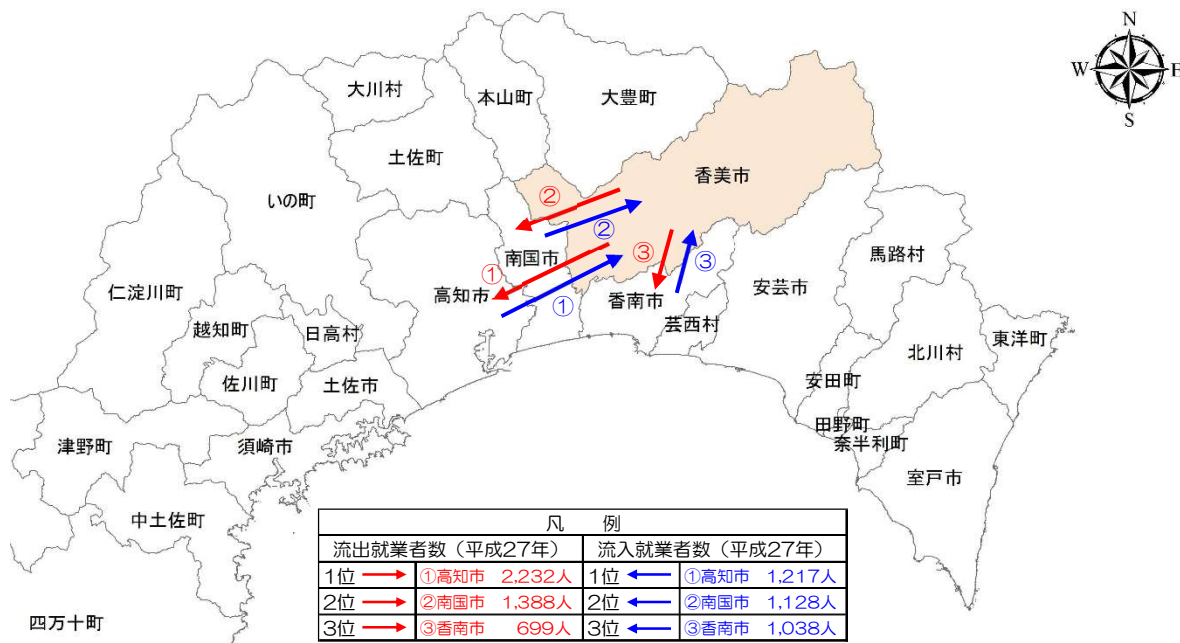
N
W
E
S

大川村
本山町
大豊町
土佐町
香美市
いの町
②
②
南国市
③
③
①
高知市
香南市
①
仁淀川町
安芸市
馬路村
越知町
日高村
芸西村
北川村
東洋町
佐川町
土佐市
安田町
田野町
奈半利町
津野町
須崎市
室戸市
中土佐町
四万十町

| 凡　例 | | | |
|---|---|---|---|
| 流出就業者数（平成27年） | | 流入就業者数（平成27年） | |
| 1位 → | ①高知市　2,232人 | 1位 ← | ①高知市　1,217人 |
| 2位 → | ②南国市　1,388人 | 2位 ← | ②南国市　1,128人 |
| 3位 → | ③香南市　699人 | 3位 ← | ③香南市　1,038人 |